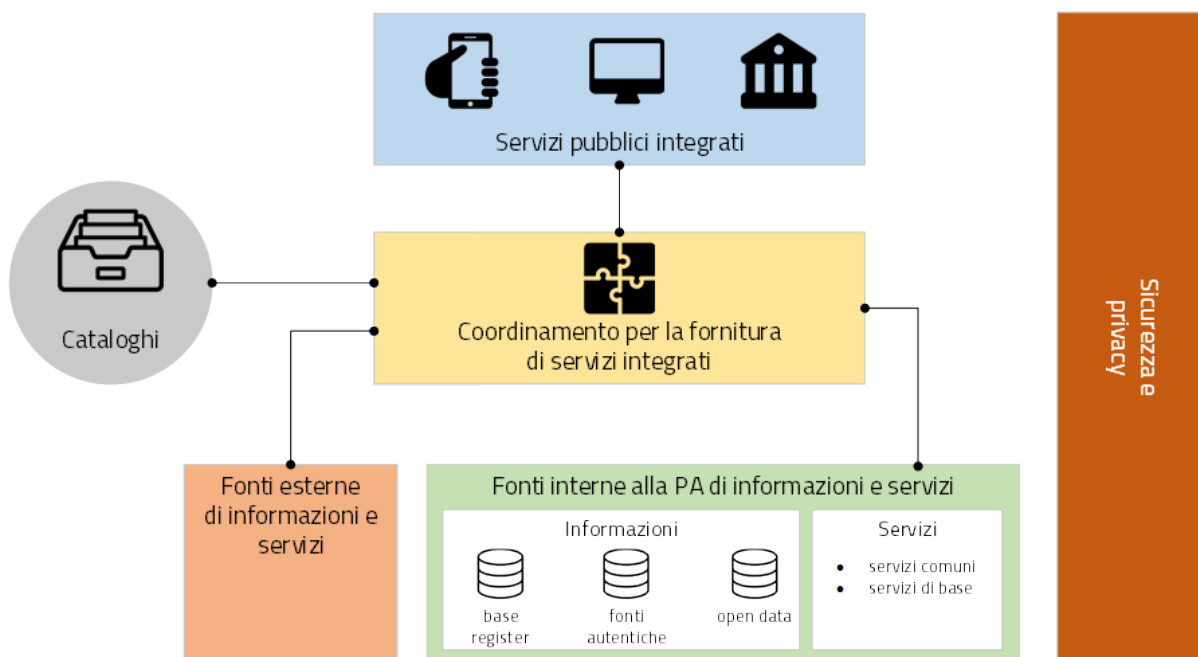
Servizi pubblici integrati

Cataloghi

Coordinamento per la fornitura di servizi integrati

Sicurezza e privacy

Fonti esterne di informazioni e servizi

Fonti interne alla PA di informazioni e servizi

Informazioni

base register

fonti autentiche

open data

Servizi

- servizi comuni
- servizi di base